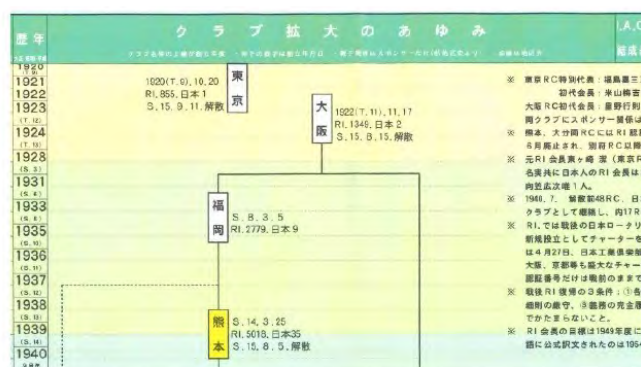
暦年

クラブ拡大のあゆみ

I.A.C

結成

1920 (T.9)
1921
1922
1923 (T.12)
1924 (T.13)
1928 (S.3)
1931 (S.6)
1933 (S.8)
1935 (S.10)
1936 (S.11)
1937 (S.12)
1938 (S.13)
1939 (S.14)
1940

1920(T.9).10.20
RI.855.日本1
S.15.9.11.解散

東京

大阪

1922(T.11).11.17
RI.1349.日本2
S.15.8.15.解散

福岡

S.8.3.5
RI.2779.日本9

熊本

S.14.3.25
RI.5018.日本35
S.15.8.5.解散

※ 東京RC特別代表：福島喜三
初代会長：米山梅吉
大阪RC初代会長：星野行則
同クラブにスポンサー資格は
※ 熊本、大分両RCにはRI
も月廃止され、別府RC以降
※ 元RI会員東ヶ崎潔(東京R
名実共に日本人のRI会員は
向並広次唯1人。
※ 1940.7. 解散前48RC、日
クラブとして継続し、内17R
※ RI.では戦後の日本ローター
新規設立としてチャーターを
は4月27日、日本工業倶楽部
京阪、京都等も盛大なチャー
認証番号だけは戦前のままで
※ 戦後RI復帰の3条件：①各
週制の厳守、③義務の完全履
でかまわないこと。
※ RI会長の目標は1949年度に
職に公式訪文されたのは195